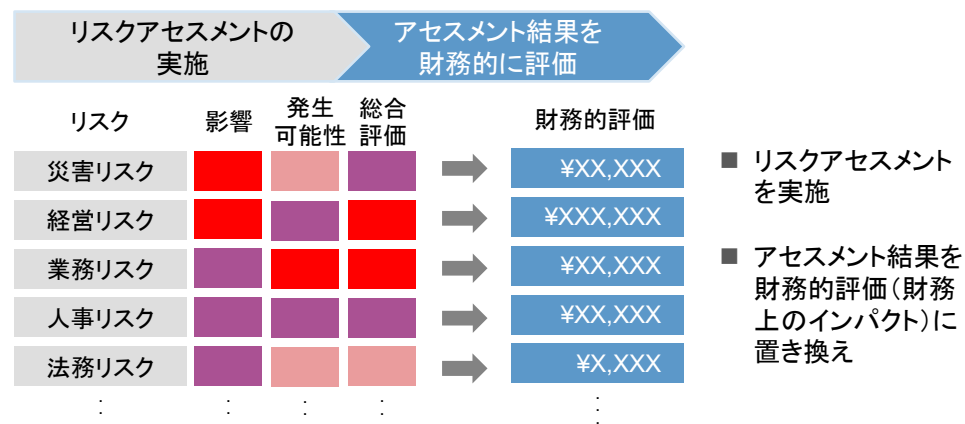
リスクアセスメントの実施

アセスメント結果を財務的に評価

| リスク | 影響 | 発生可能性 | 総合評価 | | 財務的評価 |
|---|---|---|---|---|---|
| 災害リスク | | | | | ¥XX,XXX |
| 経営リスク | | | | | ¥XXX,XXX |
| 業務リスク | | | | | ¥XX,XXX |
| 人事リスク | | | | | ¥XX,XXX |
| 法務リスク | | | | | ¥X,XXX |
| ⋮ | ⋮ | ⋮ | ⋮ | | ⋮ |

■ リスクアセスメントを実施

■ アセスメント結果を財務的評価(財務上のインパクト)に置き換え